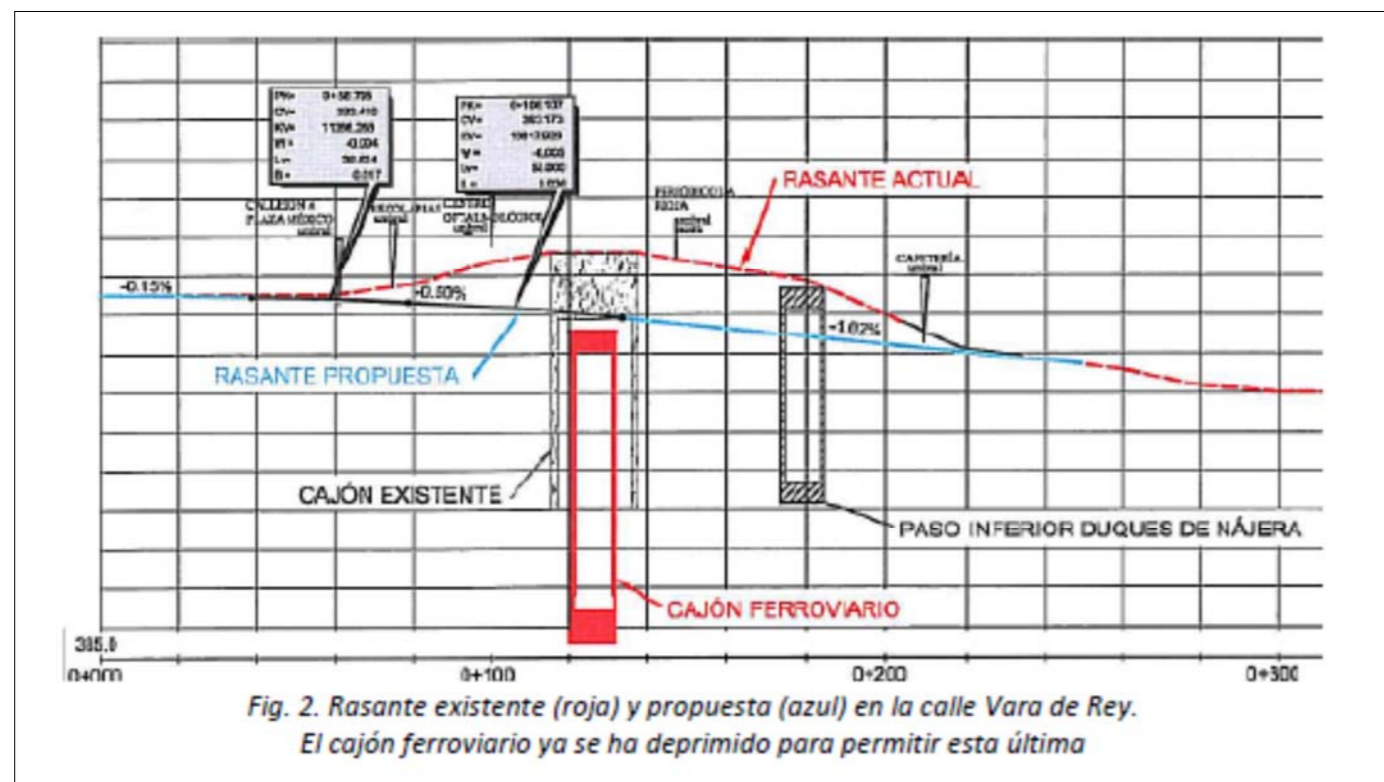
| PK= | 0+58.735 |
|---|---|
| CV= | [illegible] |
| KV= | 1156.263 |
| i= | -0.004 |
| L= | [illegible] |
| B= | 0.017 |

| PK= | 0+106.137 |
|---|---|
| CV= | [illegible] |
| KV= | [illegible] |
| i= | -4.003 |
| L= | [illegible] |
| B= | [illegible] |

CALLEJÓN A PLAZA MÉXICO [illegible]

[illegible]

CENTRO OFTALMOLÓGICO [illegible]

PERIÓDICO LA RIOJA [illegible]

RASANTE ACTUAL

CAFETERÍA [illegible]

-0.15%

-0.60%

-1.02%

RASANTE PROPUESTA

CAJÓN EXISTENTE

PASO INFERIOR DUQUES DE NÁJERA

CAJÓN FERROVIARIO

385.0

0+000

0+100

0+200

0+300

Fig. 2. Rasante existente (roja) y propuesta (azul) en la calle Vara de Rey. El cajón ferroviario ya se ha deprimido para permitir esta última